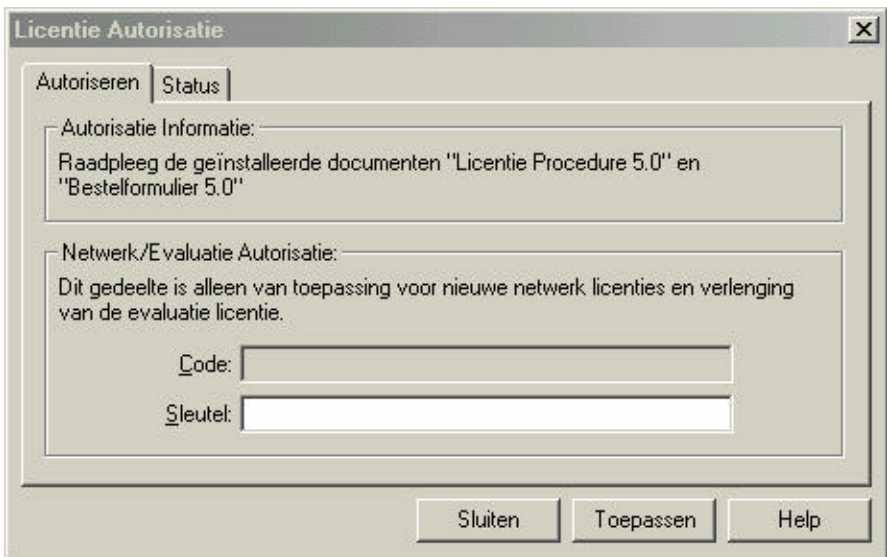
Licentie Autorisatie

Autoriseren | Status

Autorisatie Informatie:

Raadpleeg de geïnstalleerde documenten "Licentie Procedure 5.0" en "Bestelformulier 5.0"

Netwerk/Evaluatie Autorisatie:

Dit gedeelte is alleen van toepassing voor nieuwe netwerk licenties en verlenging van de evaluatie licentie.

Code:

Sleutel:

Sluiten | Toepassen | Help